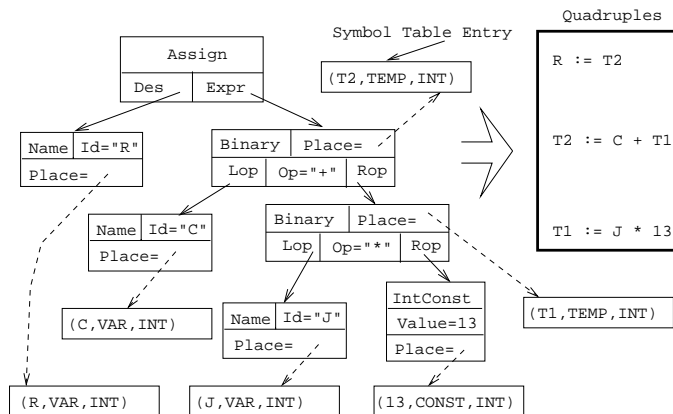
Quadruples

Symbol Table Entry

Assign

Des

Expr

(T2,TEMP,INT)

R := T2

Name

Id="R"

Place=

Binary

Place=

Lop

Op="+"

Rop

T2 := C + T1

Name

Id="C"

Place=

Binary

Place=

Lop

Op="*"

Rop

T1 := J * 13

(C,VAR,INT)

Name

Id="J"

Place=

IntConst

Value=13

Place=

(T1,TEMP,INT)

(R,VAR,INT)

(J,VAR,INT)

(13,CONST,INT)